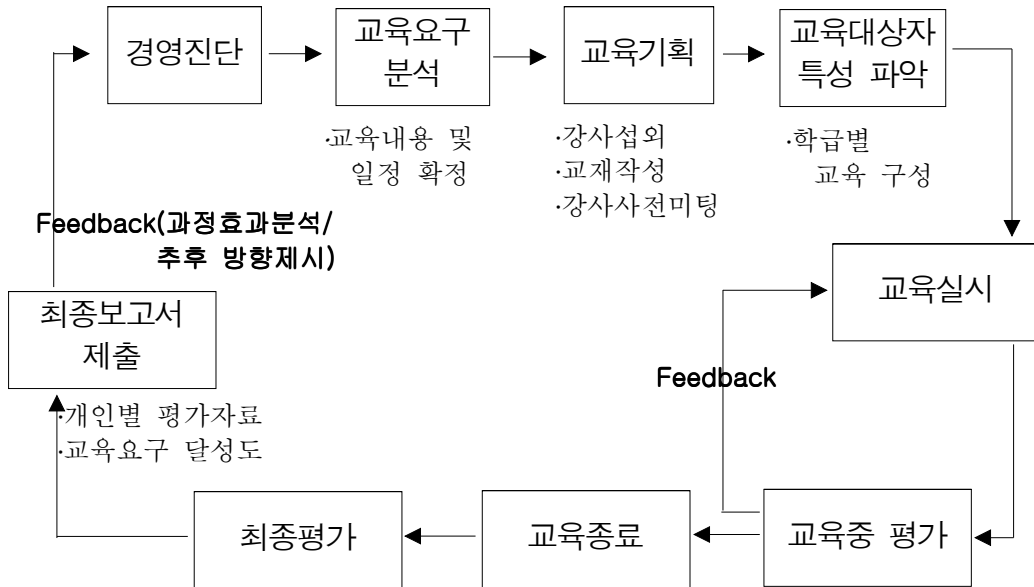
경영진단

교육요구 분석

·교육내용 및 일정 확정

교육기획

·강사섭외
·교재작성
·강사사전미팅

교육대상자 특성 파악

·학급별 교육 구성

교육실시

Feedback

교육중 평가

교육종료

최종평가

·개인별 평가자료
·교육요구 달성도

최종보고서 제출

Feedback(과정효과분석/ 추후 방향제시)